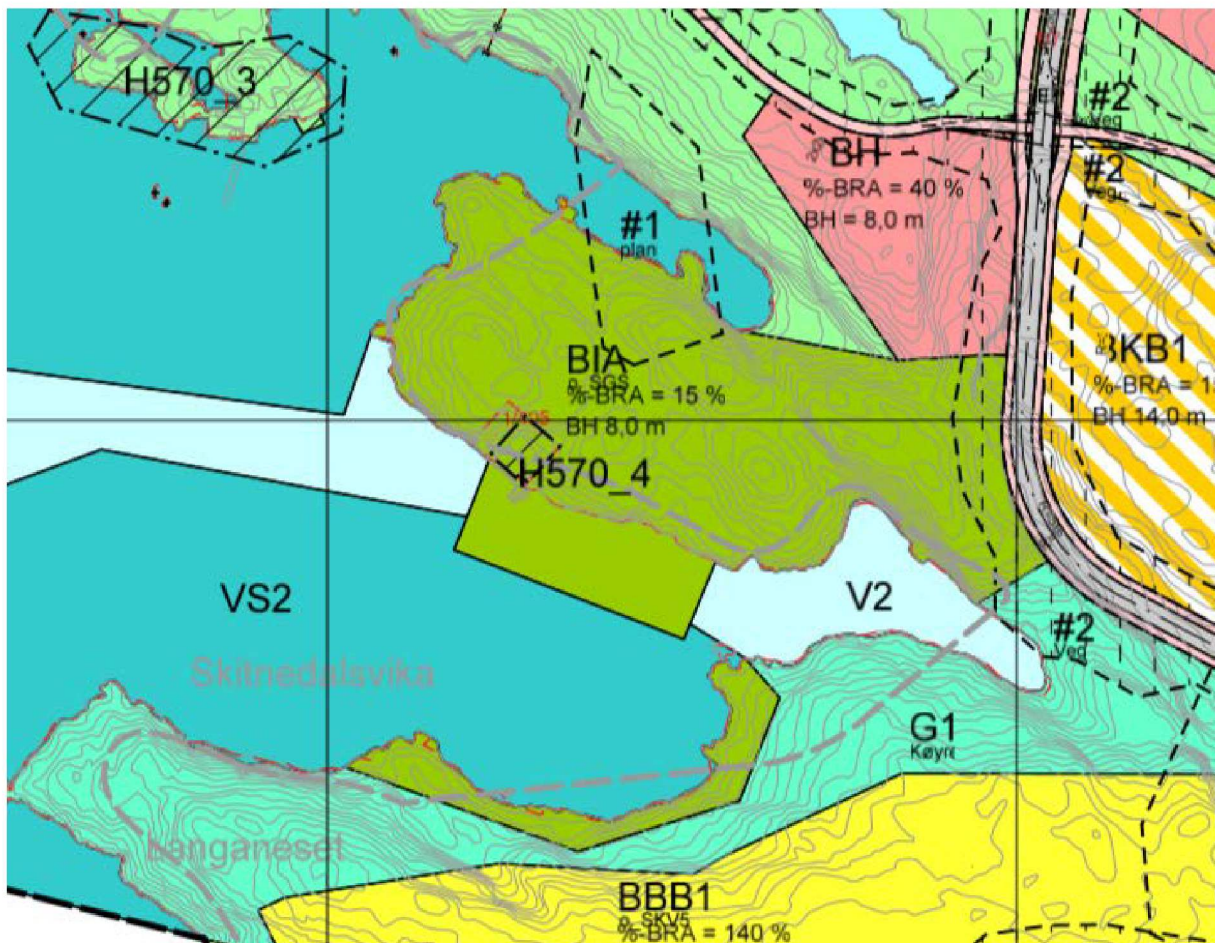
H570_3

#2
Veg

#2
Vegc

BH
%-BRA = 40 %
BH = 8,0 m

#1
plan

BIA
o_SGS
%-BRA = 15 %
BH 8,0 m

BKB1
%-BRA = 1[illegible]
BH 14,0 m

H570_4

VS2

V2

#2
Veg

Skitnedalsvika

G1
Køyr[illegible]

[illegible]anganeset

BBB1
o_SKV5
%-BRA = 140 %